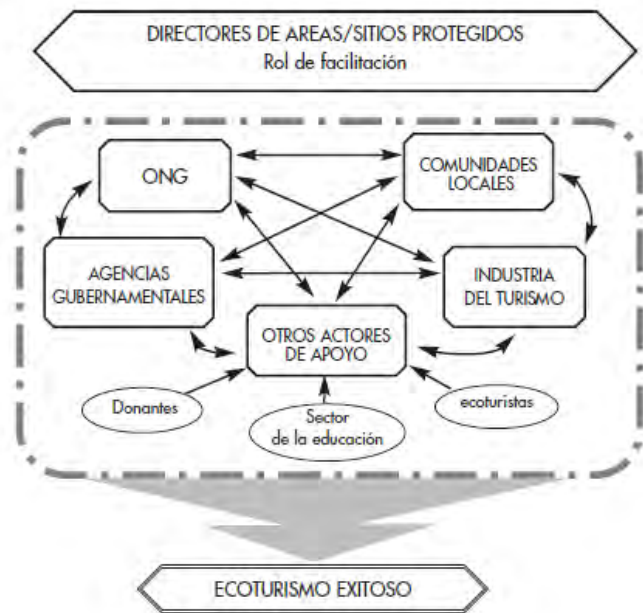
DIRECTORES DE AREAS/SITIOS PROTEGIDOS
Rol de facilitación

ONG

COMUNIDADES LOCALES

AGENCIAS GUBERNAMENTALES

INDUSTRIA DEL TURISMO

OTROS ACTORES DE APOYO

Donantes

Sector de la educación

ecoturistas

ECOTURISMO EXITOSO